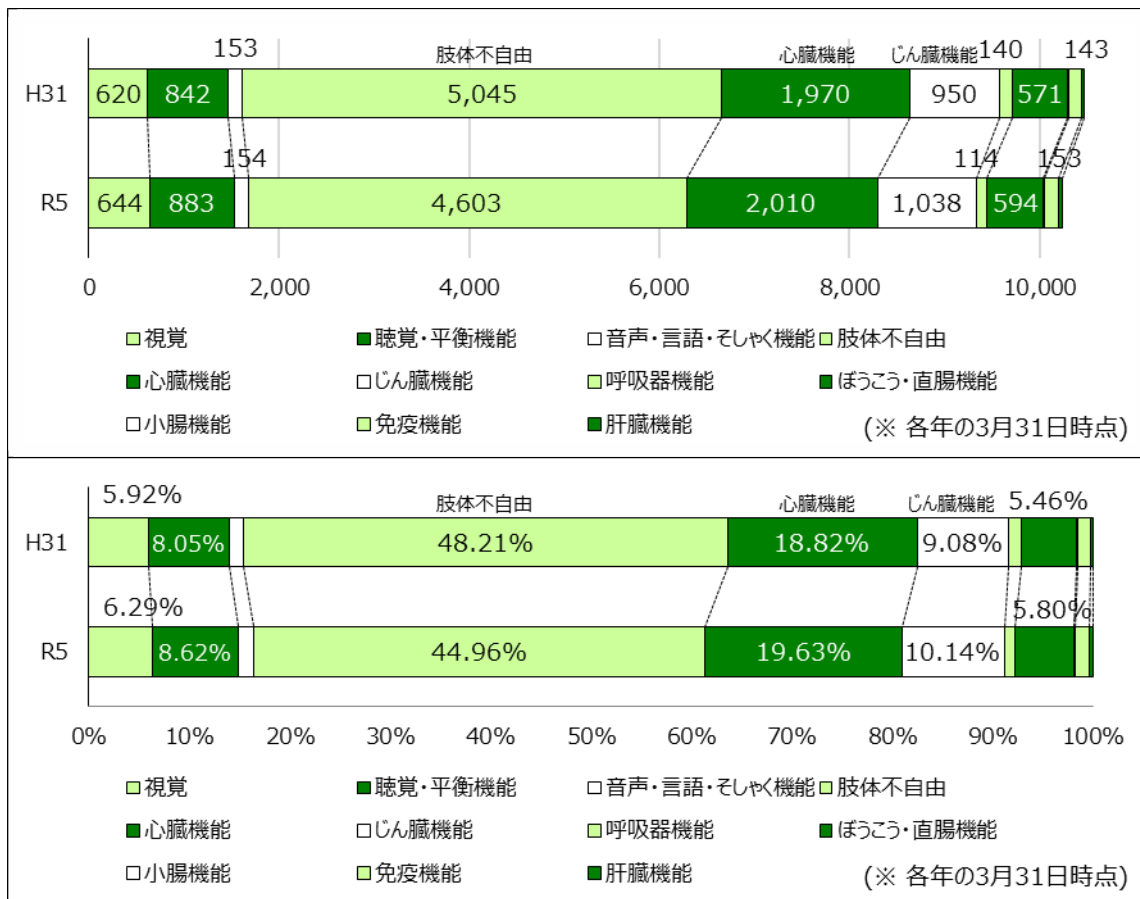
153
肢体不自由
心臓機能
じん臓機能
140
143
H31
620
842
5,045
1,970
950
571
154
114
153
R5
644
883
4,603
2,010
1,038
594
0
2,000
4,000
6,000
8,000
10,000

□視覚 ■聴覚・平衡機能 □音声・言語・そしゃく機能 □肢体不自由
■心臓機能 □じん臓機能 □呼吸器機能 ■ぼうこう・直腸機能
□小腸機能 □免疫機能 ■肝臓機能 (※ 各年の3月31日時点)

5.92%
肢体不自由
心臓機能
じん臓機能
5.46%
H31
8.05%
48.21%
18.82%
9.08%
6.29%
5.80%
R5
8.62%
44.96%
19.63%
10.14%
0%
10%
20%
30%
40%
50%
60%
70%
80%
90%
100%

□視覚 ■聴覚・平衡機能 □音声・言語・そしゃく機能 □肢体不自由
■心臓機能 □じん臓機能 □呼吸器機能 ■ぼうこう・直腸機能
□小腸機能 □免疫機能 ■肝臓機能 (※ 各年の3月31日時点)